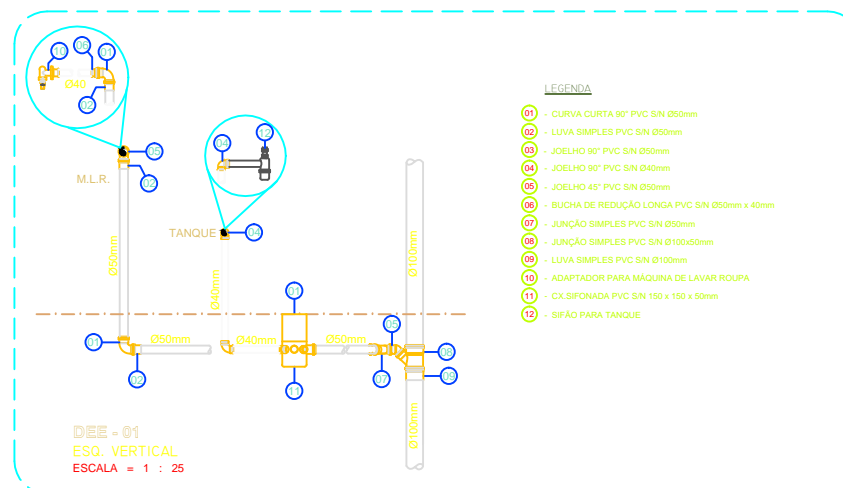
10 06 01
Ø40
02
05
02
M.L.R.
04 12
TANQUE 04
Ø50mm
Ø40mm
Ø100mm
01
Ø50mm
Ø40mm
Ø50mm
01
02
11
03
06
07
09
Ø100mm
DEE - 01
ESQ. VERTICAL
ESCALA = 1 : 25

LEGENDA

01 - CURVA CURTA 90° PVC S/N Ø50mm
02 - LUVA SIMPLES PVC S/N Ø50mm
03 - JOELHO 90° PVC S/N Ø50mm
04 - JOELHO 90° PVC S/N Ø40mm
05 - JOELHO 45° PVC S/N Ø50mm
06 - BUCHA DE REDUÇÃO LONGA PVC S/N Ø50mm x 40mm
07 - JUNÇÃO SIMPLES PVC S/N Ø50mm
08 - JUNÇÃO SIMPLES PVC S/N Ø100x50mm
09 - LUVA SIMPLES PVC S/N Ø100mm
10 - ADAPTADOR PARA MÁQUINA DE LAVAR ROUPA
11 - CX.SIFONADA PVC S/N 150 x 150 x 50mm
12 - SIFÃO PARA TANQUE